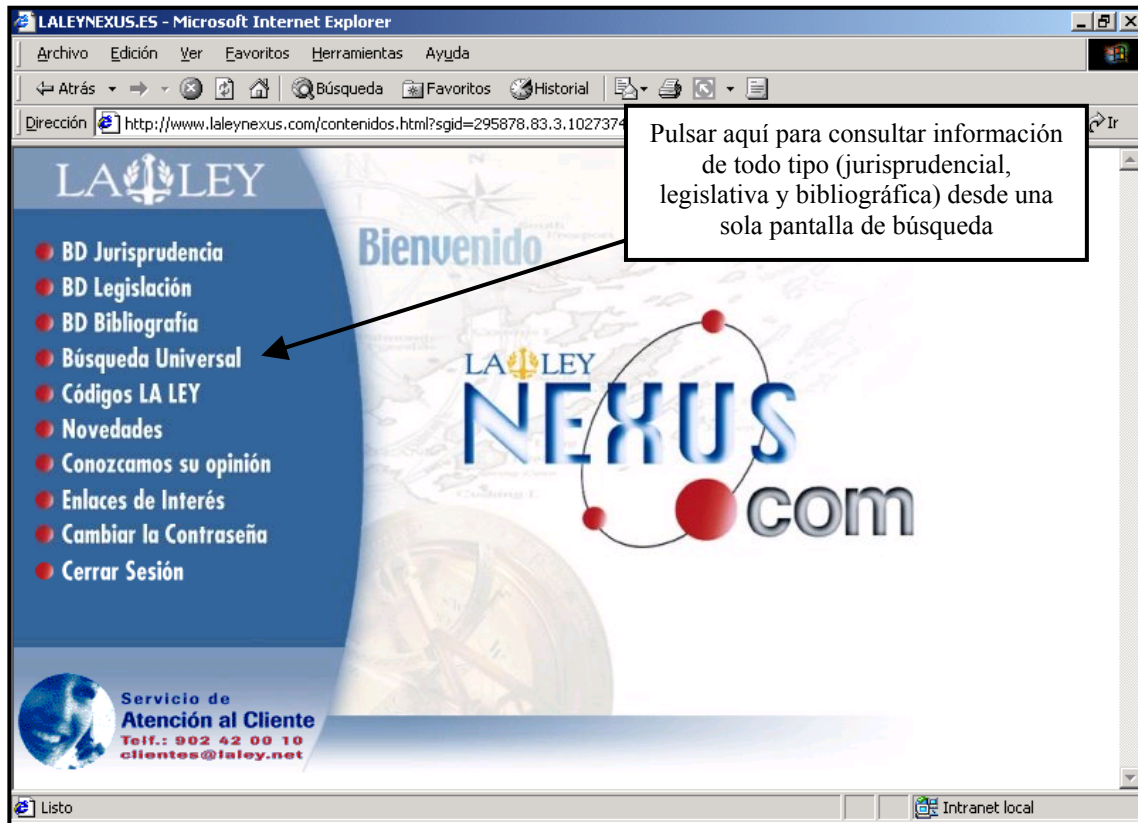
LALEYNEXUS.ES - Microsoft Internet Explorer

Archivo Edición Ver Favoritos Herramientas Ayuda

Atrás Búsqueda Favoritos Historial

Dirección http://www.laleynexus.com/contenidos.html?sgid=295878.83.3.1027374 Ir

Pulsar aquí para consultar información de todo tipo (jurisprudencial, legislativa y bibliográfica) desde una sola pantalla de búsqueda

LA LEY

BD Jurisprudencia
BD Legislación
BD Bibliografía
Búsqueda Universal
Códigos LA LEY
Novedades
Conozcamos su opinión
Enlaces de Interés
Cambiar la Contraseña
Cerrar Sesión

Bienvenido

LA LEY
NEXUS
.com

Servicio de
Atención al Cliente
Telf.: 902 42 00 10
clientes@laley.net

Listo

Intranet local